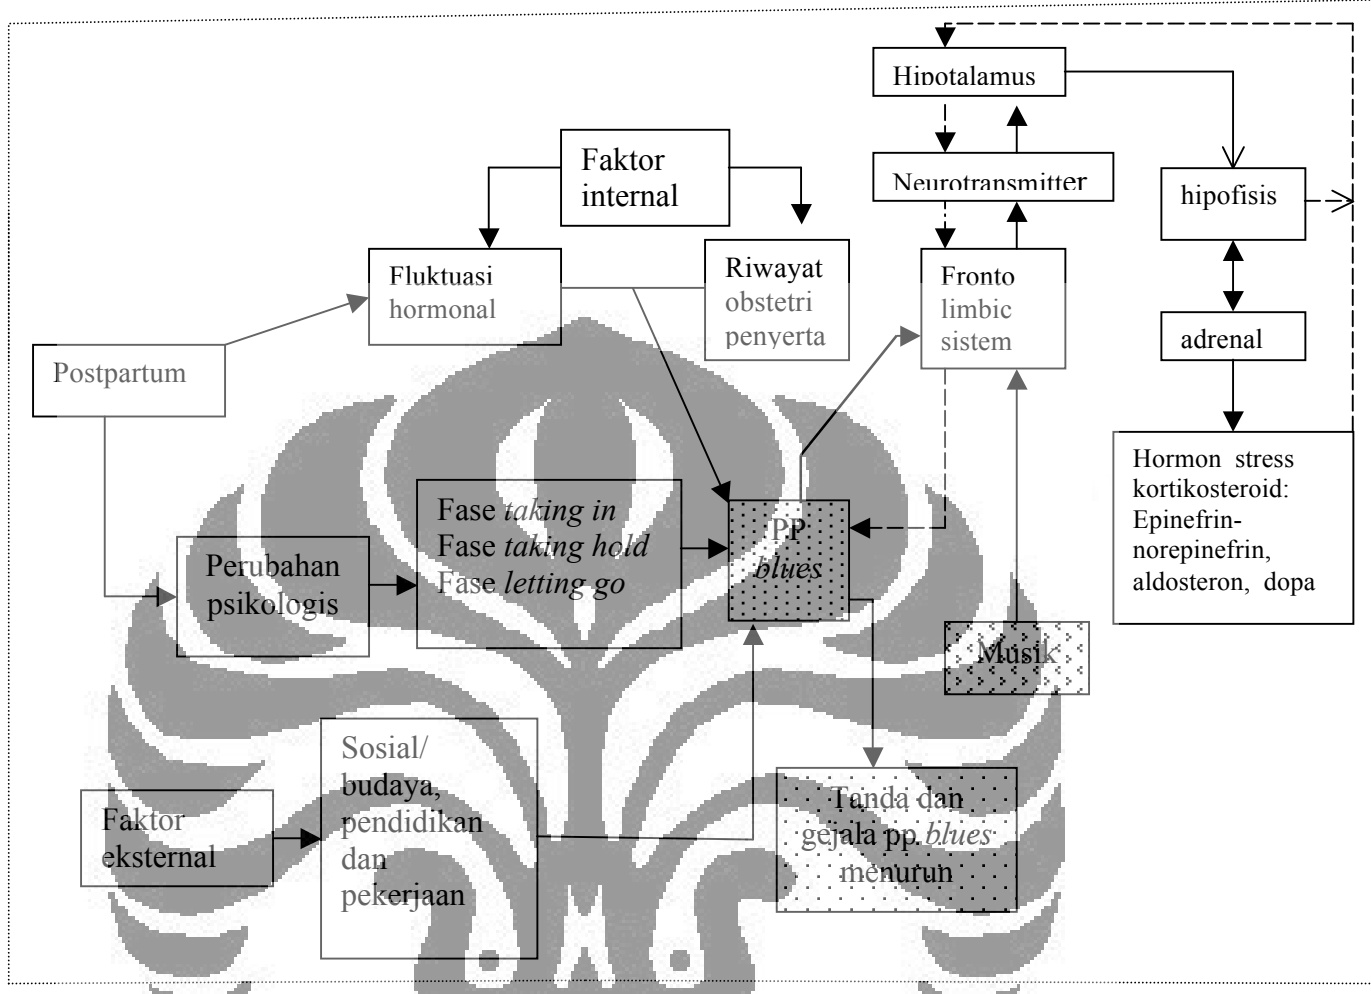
Hipotalamus

Faktor internal

Neurotransmitter

hipofisis

Fluktuasi hormonal

Riwayat obstetri penyerta

Fronto limbic sistem

adrenal

Postpartum

Hormon stress kortikosteroid: Epinefrin-norepinefrin, aldosteron, dopa

Fase *taking in*
Fase *taking hold*
Fase *letting go*

PP *blues*

Perubahan psikologis

Musik

Sosial/ budaya, pendidikan dan pekerjaan

Tanda dan gejala pp *blues* menurun

Faktor eksternal